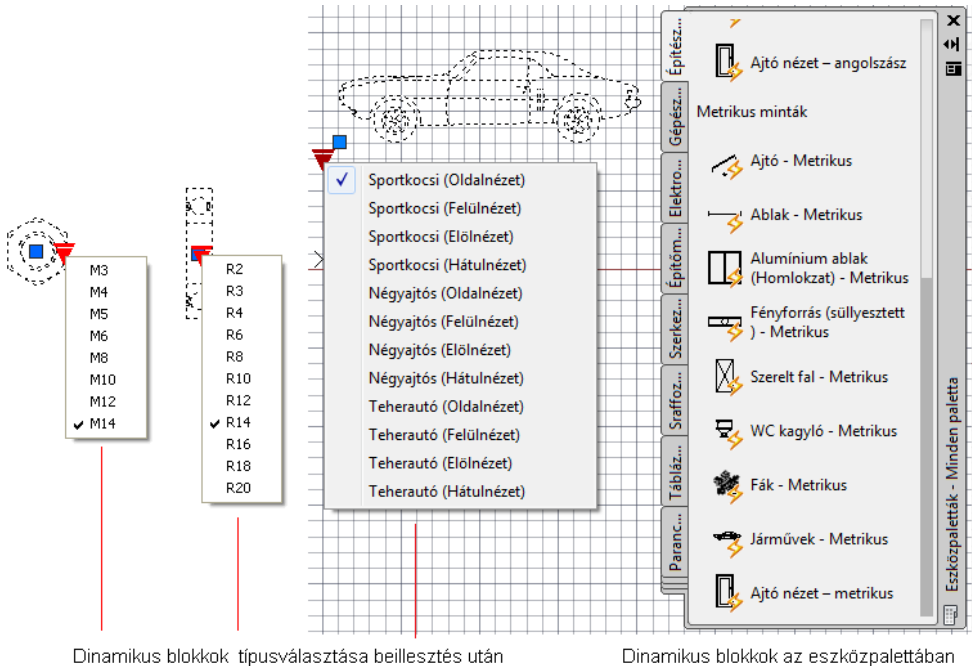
M3
M4
M5
M6
M8
M10
M12
M14

R2
R3
R4
R6
R8
R10
R12
R14
R16
R18
R20

Sportkocsi (Oldalnézet)
Sportkocsi (Felülnézet)
Sportkocsi (Elölnézet)
Sportkocsi (Hátulnézet)
Négyajtós (Oldalnézet)
Négyajtós (Felülnézet)
Négyajtós (Elölnézet)
Négyajtós (Hátulnézet)
Teherautó (Oldalnézet)
Teherautó (Felülnézet)
Teherautó (Elölnézet)
Teherautó (Hátulnézet)

Építész...
Gépész...
Elektro...
Építőm...
Szerkez...
Sraffoz...
Tábláz...
Paranc...

Ajtó nézet – angolszász
Metrikus minták
Ajtó - Metrikus
Ablak - Metrikus
Alumínium ablak (Homlokzat) - Metrikus
Fényforrás (süllyesztett) - Metrikus
Szerelt fal - Metrikus
WC kagyló - Metrikus
Fák - Metrikus
Járművek - Metrikus
Ajtó nézet – metrikus

Eszközpaletták - Minden paletta

Dinamikus blokkok típusválasztása beillesztés után

Dinamikus blokkok az eszközpalettában